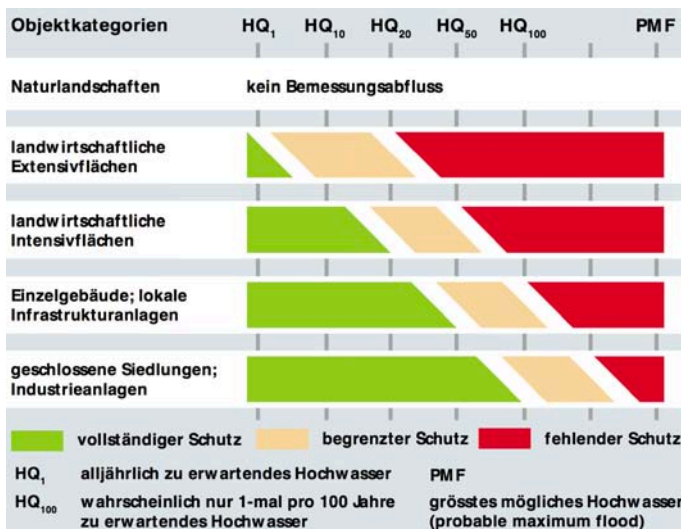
Objektkategorien $HQ_1$ $HQ_{10}$ $HQ_{20}$ $HQ_{50}$ $HQ_{100}$ PMF

Naturlandschaften kein Bemessungsabfluss

landwirtschaftliche Extensivflächen

landwirtschaftliche Intensivflächen

Einzelgebäude; lokale Infrastrukturanlagen

geschlossene Siedlungen; Industrieanlagen

vollständiger Schutz begrenzter Schutz fehlender Schutz

$HQ_1$ alljährlich zu erwartendes Hochwasser

$HQ_{100}$ wahrscheinlich nur 1-mal pro 100 Jahre zu erwartendes Hochwasser

PMF grösstes mögliches Hochwasser (probable maximum flood)